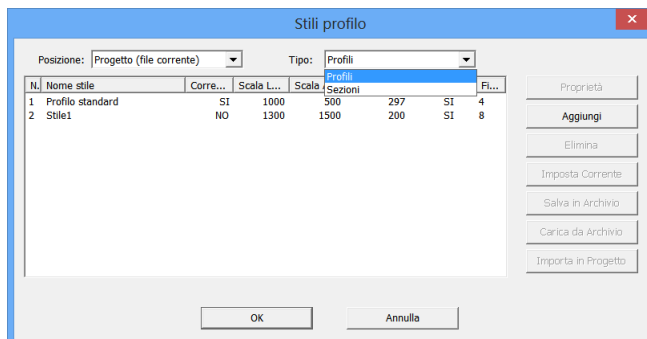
Stili profilo

Posizione: Progetto (file corrente)

Tipo: Profili

Profili
Sezioni

| N. | Nome stile | Corre... | Scala L... | Scala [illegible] | | | Fi... |
|---|---|---|---|---|---|---|---|
| 1 | Profilo standard | SI | 1000 | 500 | 297 | SI | 4 |
| 2 | Stile1 | NO | 1300 | 1500 | 200 | SI | 8 |

Proprietà
Aggiungi
Elimina
Imposta Corrente
Salva in Archivio
Carica da Archivio
Importa in Progetto

OK
Annulla